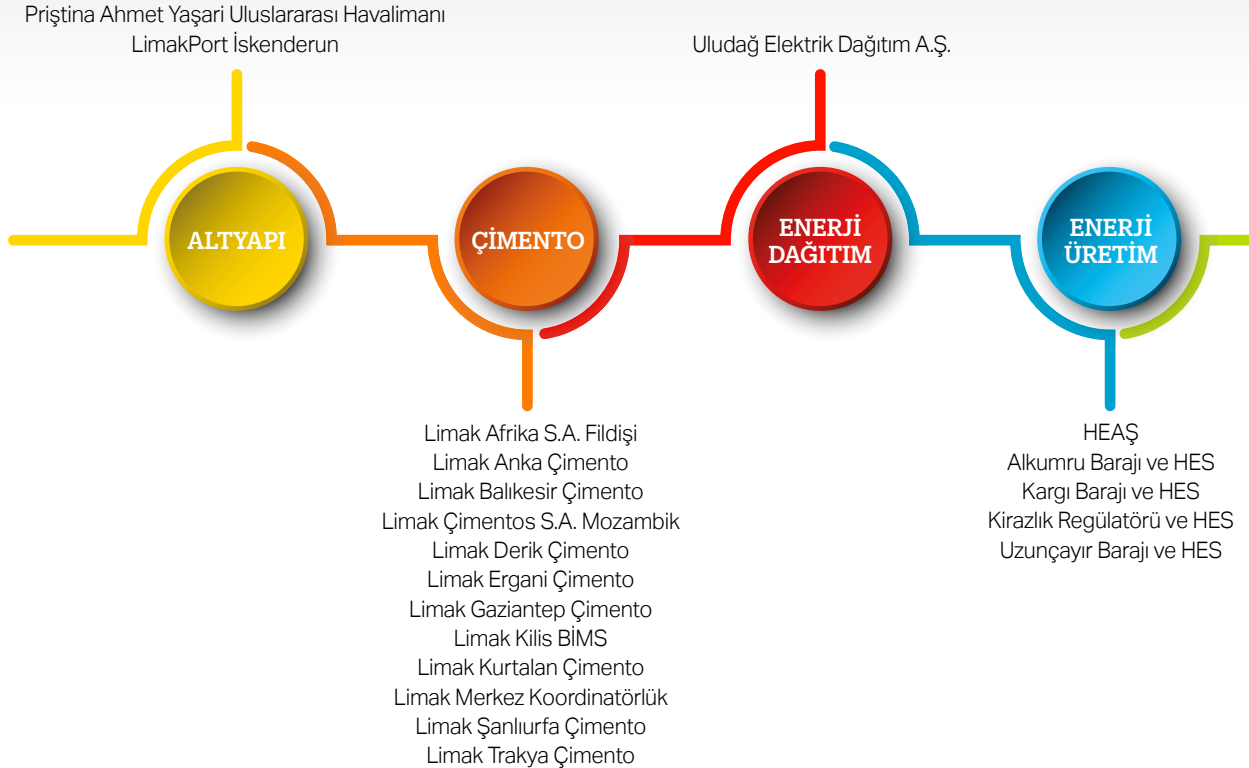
Priştina Ahmet Yaşari Uluslararası Havalimanı
LimakPort İskenderun

Uludağ Elektrik Dağıtım A.Ş.

ALTYAPI

ÇİMENTO

ENERJİ DAĞITIM

ENERJİ ÜRETİM

Limak Afrika S.A. Fildişi
Limak Anka Çimento
Limak Balıkesir Çimento
Limak Çimentos S.A. Mozambik
Limak Derik Çimento
Limak Ergani Çimento
Limak Gaziantep Çimento
Limak Kilis BİMS
Limak Kurtalan Çimento
Limak Merkez Koordinatörlük
Limak Şanlıurfa Çimento
Limak Trakya Çimento

HEAŞ
Alkumru Barajı ve HES
Kargı Barajı ve HES
Kirazlık Regülatörü ve HES
Uzunçayır Barajı ve HES